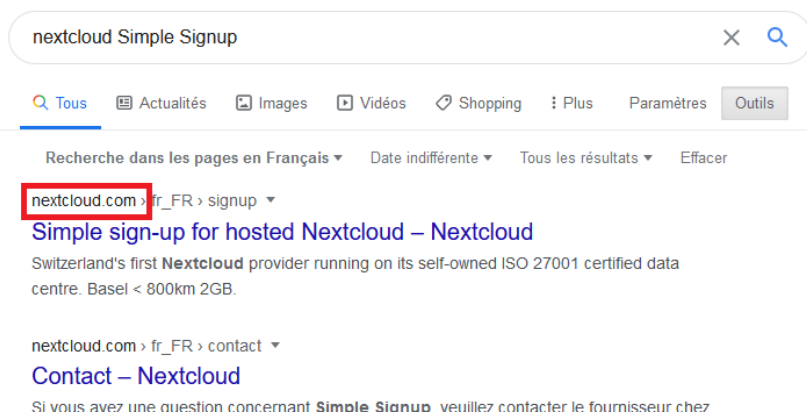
nextcloud Simple Signup

Tous Actualités Images Vidéos Shopping Plus Paramètres Outils

Recherche dans les pages en Français ▾ Date indifférente ▾ Tous les résultats ▾ Effacer

nextcloud.com › fr_FR › signup ▾

Simple sign-up for hosted Nextcloud – Nextcloud

Switzerland's first Nextcloud provider running on its self-owned ISO 27001 certified data centre. Basel < 800km 2GB.

nextcloud.com › fr_FR › contact ▾

Contact – Nextcloud

Si vous avez une question concernant Simple Signup, veuillez contacter le fournisseur chez